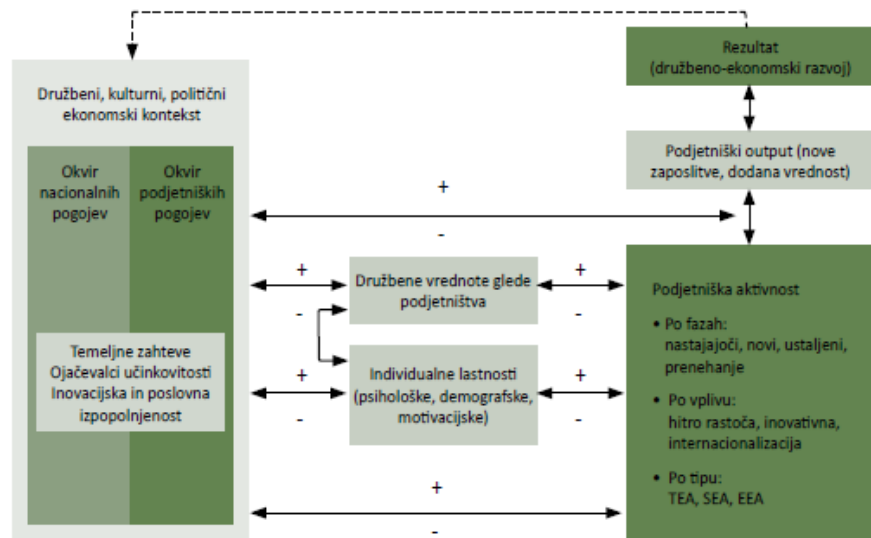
Rezultat (družbeno-ekonomski razvoj)

Družbeni, kulturni, politični ekonomski kontekst

Okvir nacionalnih pogojev

Okvir podjetniških pogojev

Temeljne zahteve
Ojačevalci učinkovitosti
Inovacijska in poslovna izpopolnjenost

Podjetniški output (nove zaposlitve, dodana vrednost)

+

-

+

-

Družbene vrednote glede podjetništva

+

-

-

Individualne lastnosti (psihološke, demografske, motivacijske)

+

-

+

-

Podjetniška aktivnost

• Po fazah: nastajajoči, novi, ustaljeni, prenehanje

• Po vplivu: hitro rastoča, inovativna, internacionalizacija

• Po tipu: TEA, SEA, EEA

+

-